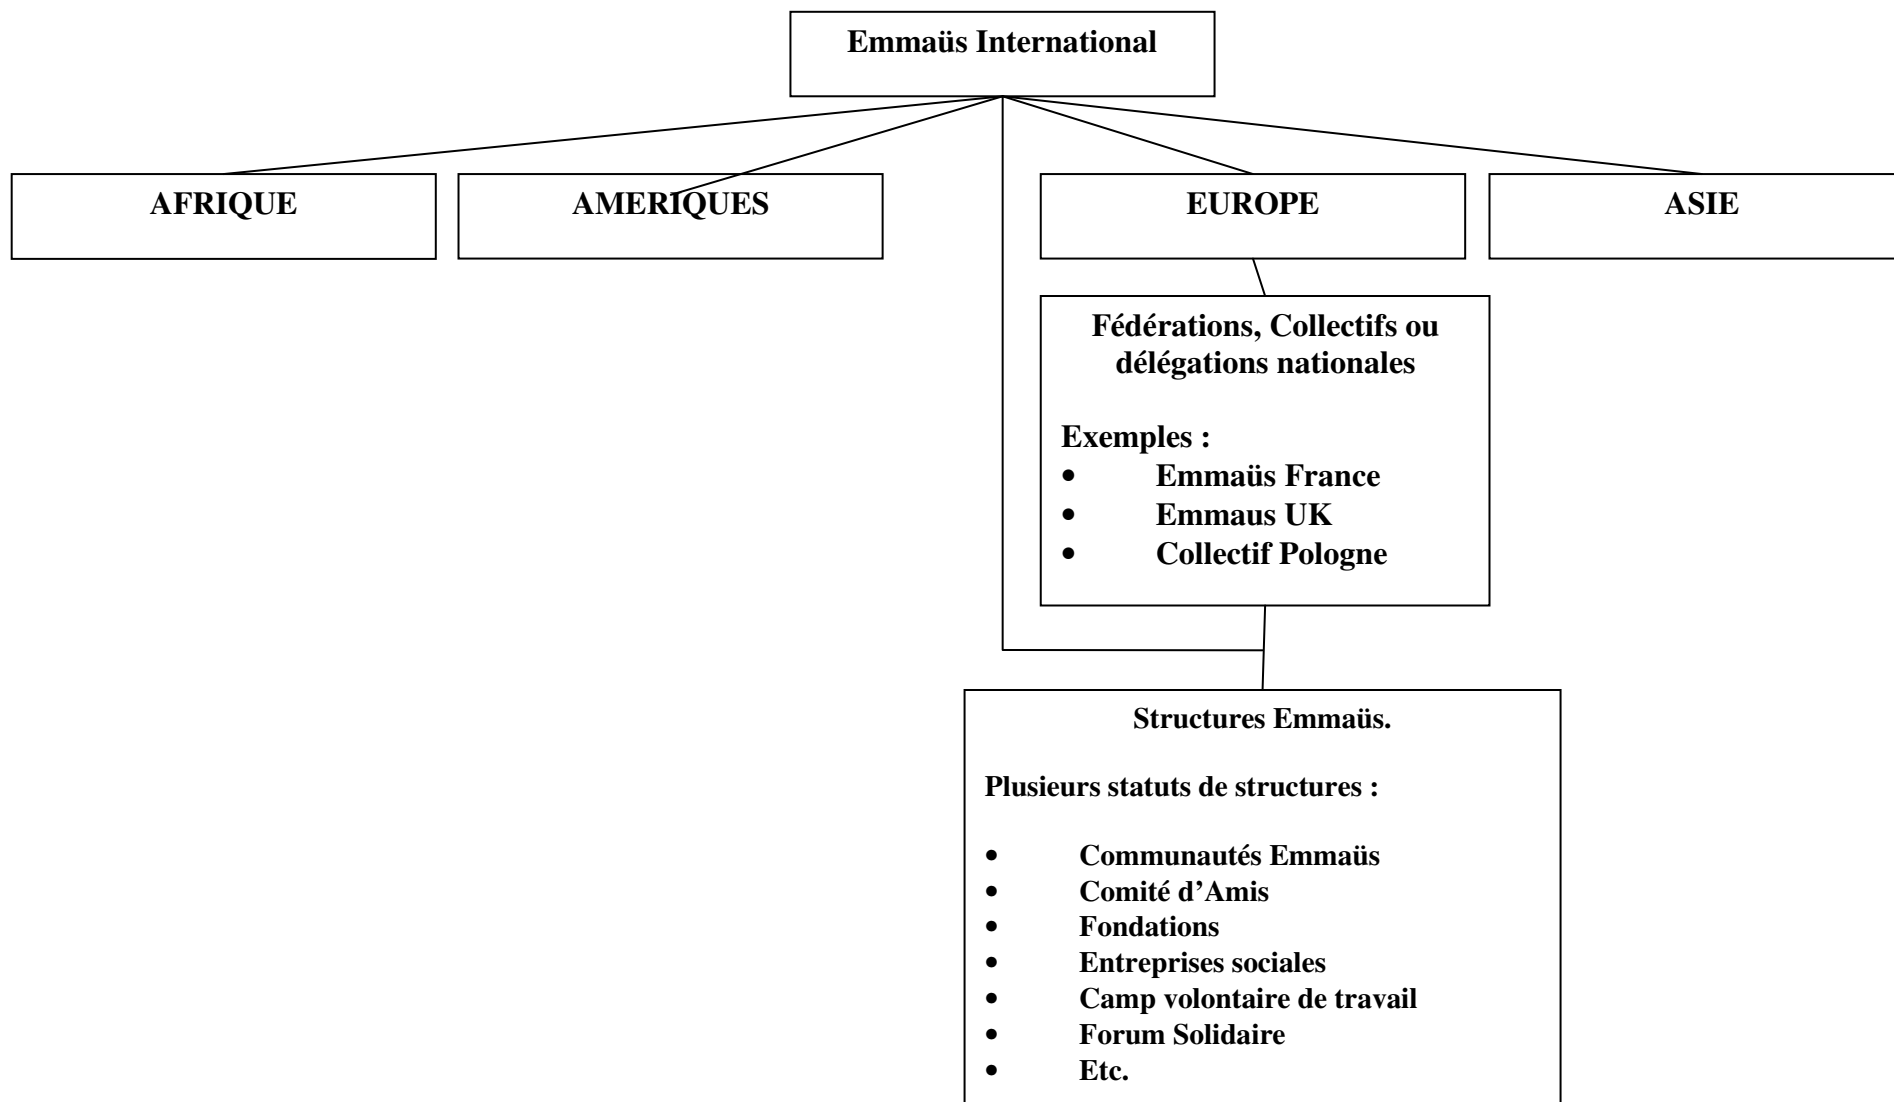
Emmaüs International

AFRIQUE

AMERIQUES

EUROPE

ASIE

Fédérations, Collectifs ou délégations nationales

Exemples :
- Emmaüs France
- Emmaus UK
- Collectif Pologne

Structures Emmaüs.

Plusieurs statuts de structures :

- Communautés Emmaüs
- Comité d'Amis
- Fondations
- Entreprises sociales
- Camp volontaire de travail
- Forum Solidaire
- Etc.